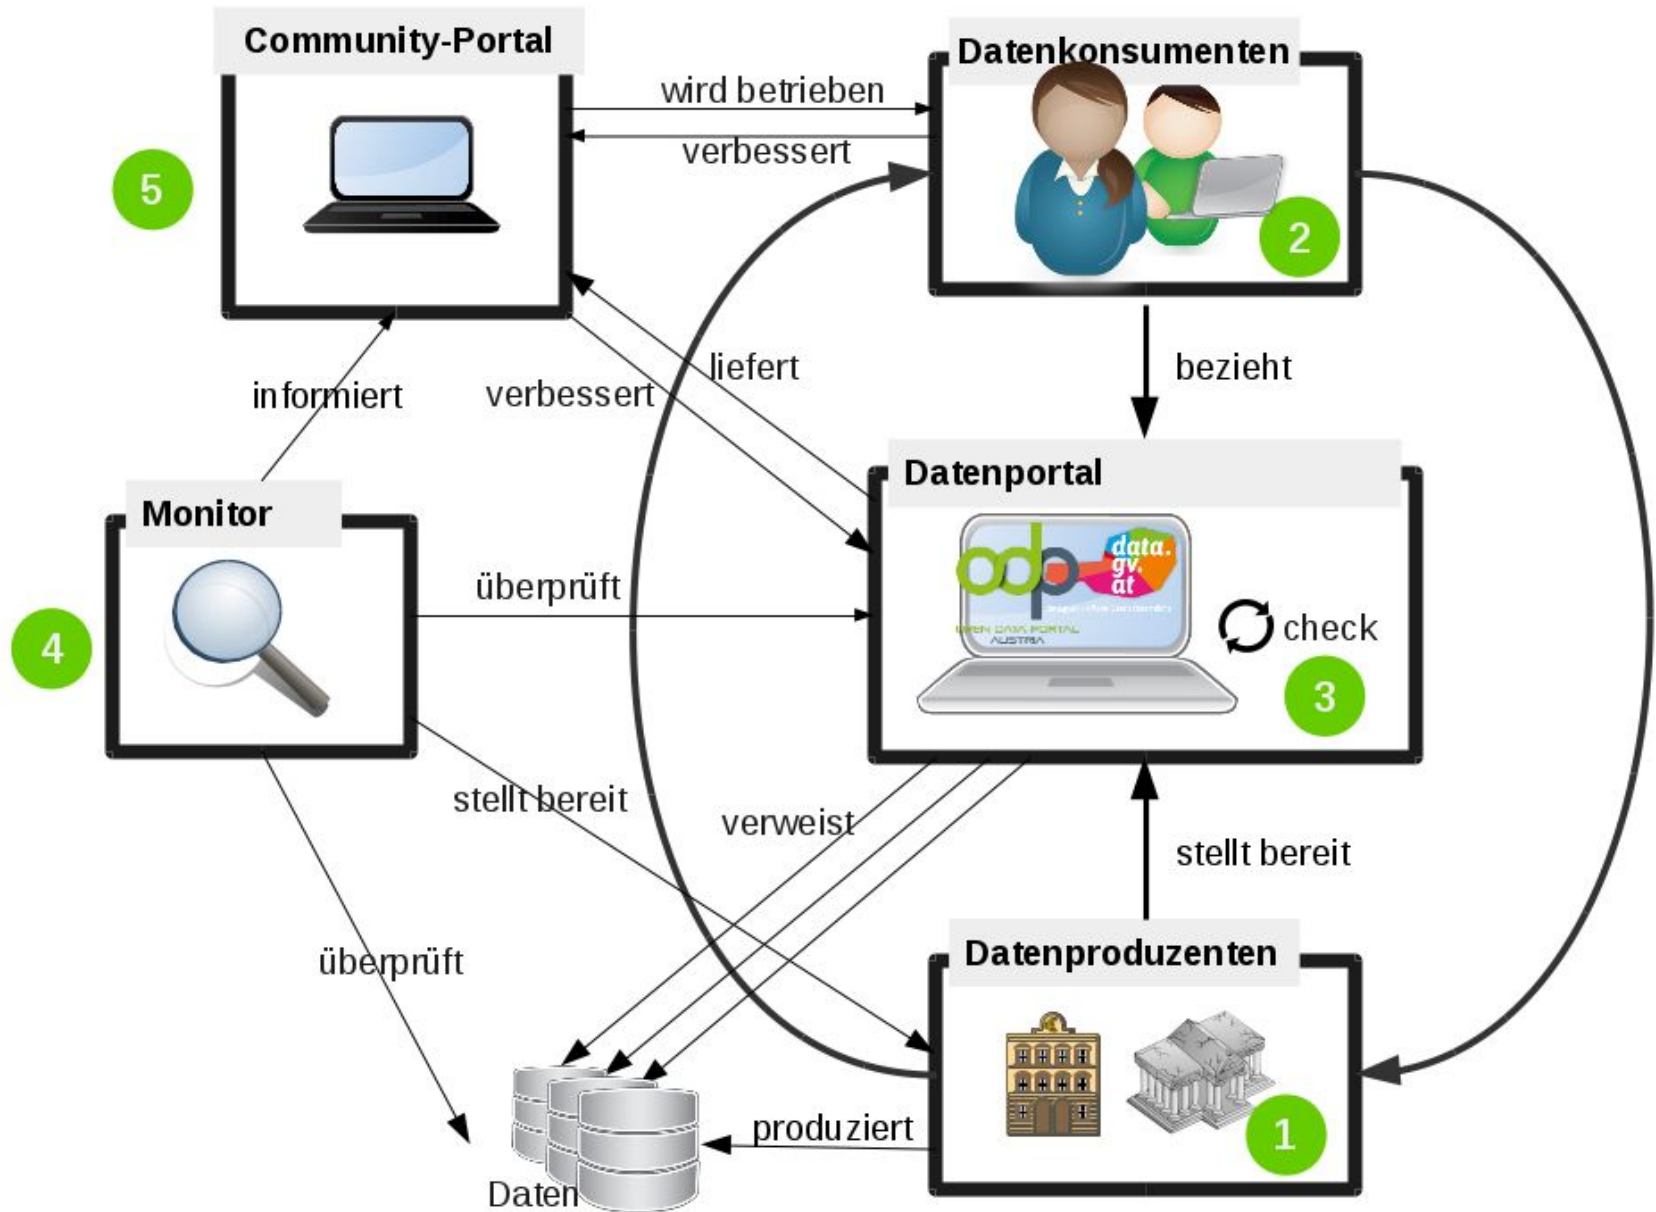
Community-Portal

Datenkonsumenten

wird betrieben

verbessert

5

2

informiert

verbessert

liefert

bezieht

Monitor

Datenportal

odp

data.gv.at

OPEN DATA PORTAL AUSTRIA

überprüft

check

4

3

stellt bereit

verweist

stellt bereit

überprüft

Datenproduzenten

produziert

1

Daten